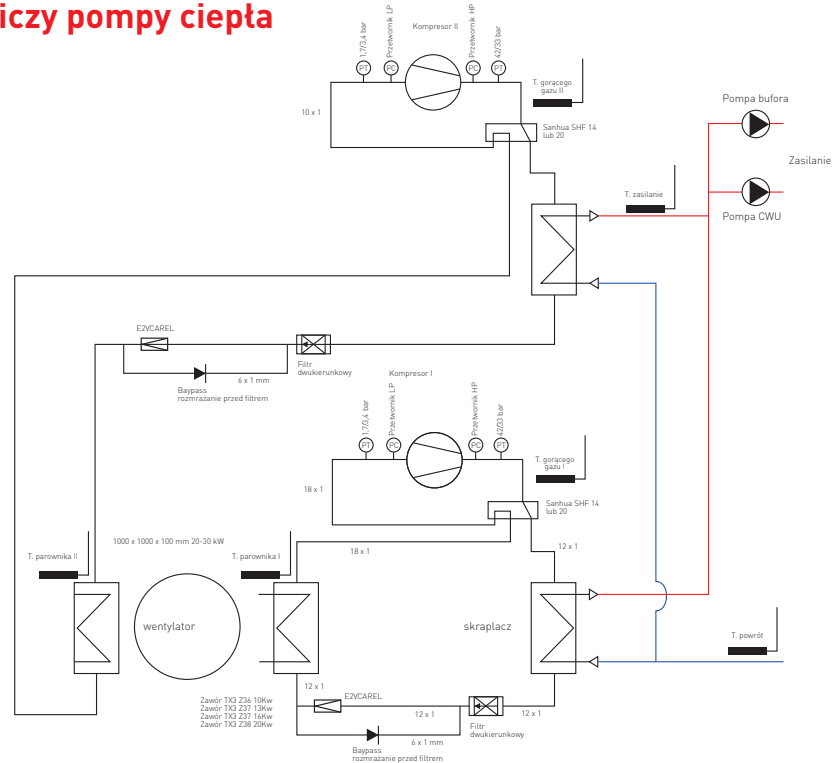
iczy pompy ciepła

1,7/3,4 bar
Przetwornik LP
Kompresor II
Przetwornik HP
42/33 bar
PT
PC
PC
PT
T. gorącego gazu II
10 x 1
Sanhua SHF 14 lub 20
Pompa bufora
Zasilanie
T. zasilanie
Pompa CWU
E2VCAREL
Filtr dwukierunkowy
Baypass rozmrażanie przed filtrem
6 x 1 mm
Kompresor I
1,7/3,4 bar
Przetwornik LP
Przetwornik HP
42/33 bar
PT
PC
PC
PT
T. gorącego gazu I
18 x 1
Sanhua SHF 14 lub 20
1000 x 1000 x 100 mm 20-30 kW
18 x 1
12 x 1
T. parownika II
T. parownika I
wentylator
skraplacz
T. powrót
12 x 1
E2VCAREL
Zawór TX3 Z36 10Kw
Zawór TX3 Z37 13Kw
Zawór TX3 Z37 16Kw
Zawór TX3 Z38 20Kw
12 x 1
Filtr dwukierunkowy
12 x 1
Baypass rozmrażanie przed filtrem
6 x 1 mm